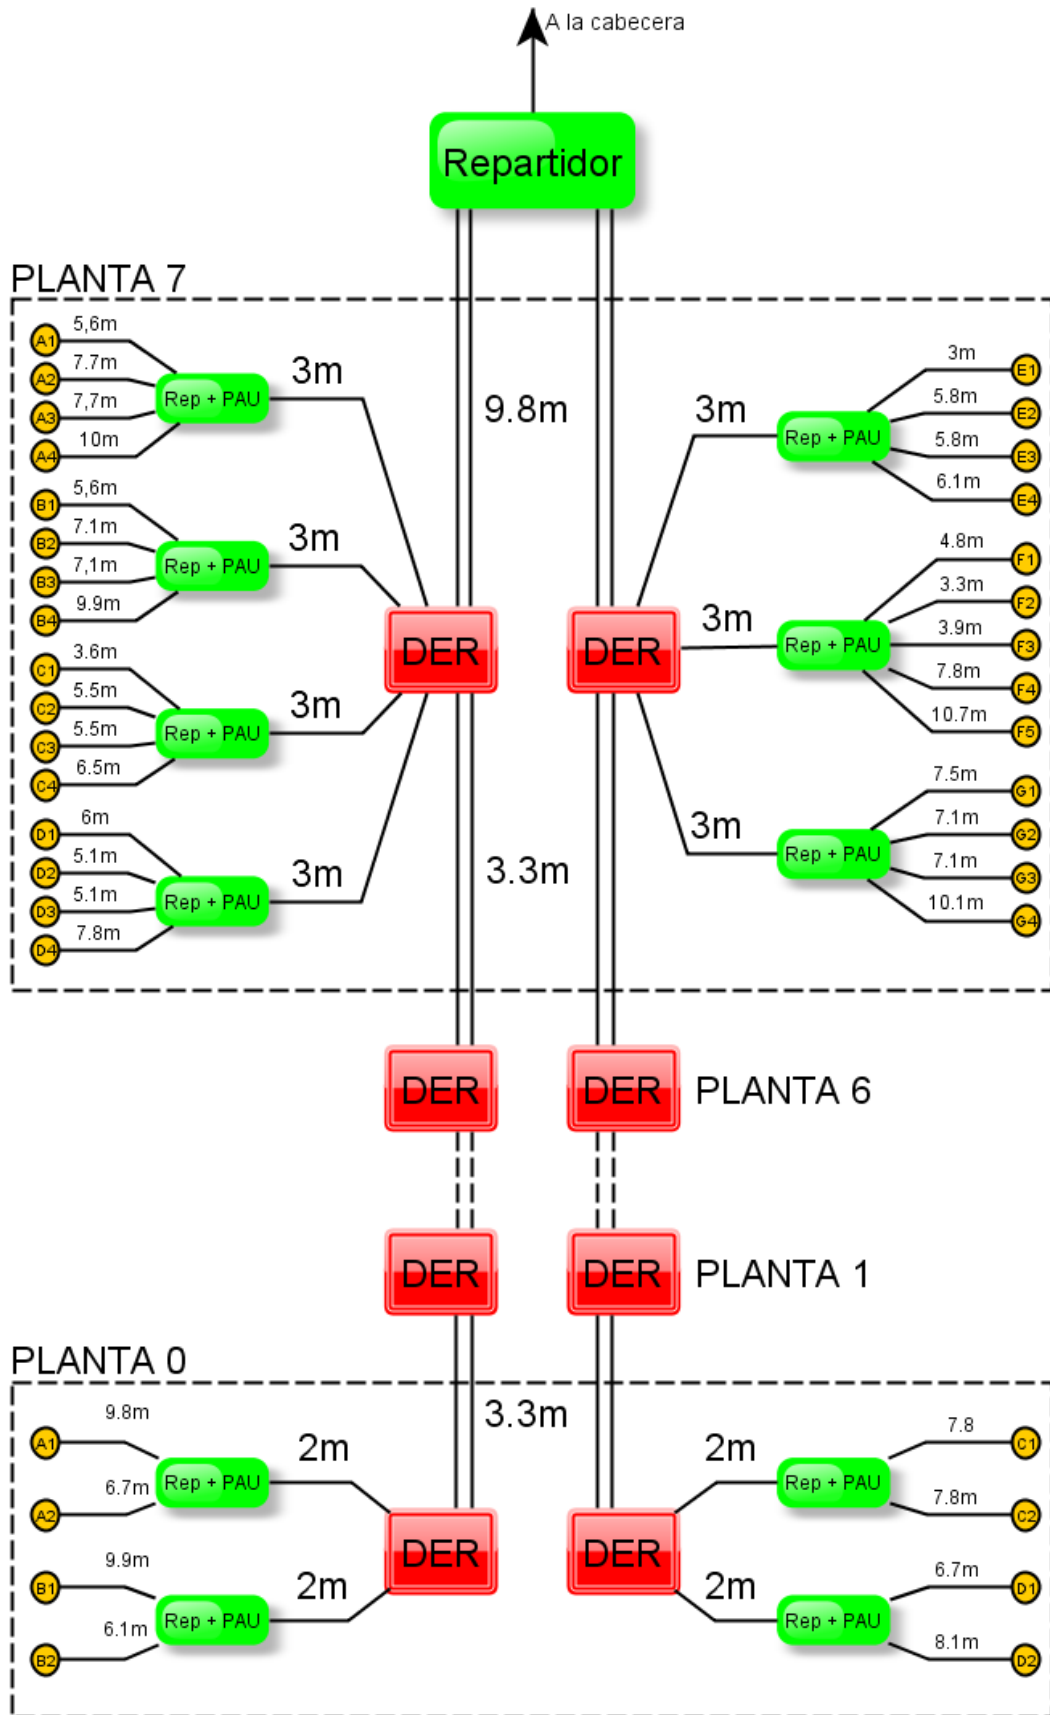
A la cabecera

Repartidor

PLANTA 7

A1 5,6m
A2 7.7m
A3 7,7m
A4 10m
Rep + PAU
3m

B1 5,6m
B2 7.1m
B3 7,1m
B4 9.9m
Rep + PAU
3m

C1 3.6m
C2 5.5m
C3 5.5m
C4 6.5m
Rep + PAU
3m

D1 6m
D2 5.1m
D3 5.1m
D4 7.8m
Rep + PAU
3m

9.8m

DER

DER

3.3m

3m
Rep + PAU
3m E1
5.8m E2
5.8m E3
6.1m E4

3m
Rep + PAU
4.8m F1
3.3m F2
3.9m F3
7.8m F4
10.7m F5

3m
Rep + PAU
7.5m G1
7.1m G2
7.1m G3
10.1m G4

DER
DER
PLANTA 6

DER
DER
PLANTA 1

PLANTA 0

A1 9.8m
A2 6.7m
Rep + PAU
2m

B1 9.9m
B2 6.1m
Rep + PAU
2m

3.3m

DER
DER

2m
Rep + PAU
7.8 C1
7.8m C2

2m
Rep + PAU
6.7m D1
8.1m D2